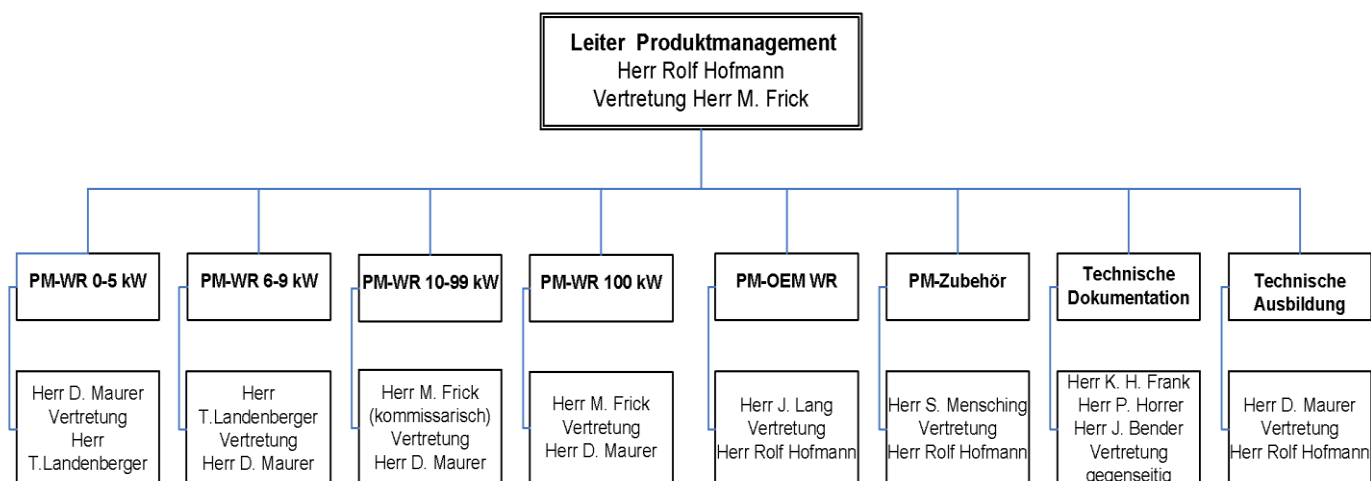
Leiter Produktmanagement
Herr Rolf Hofmann
Vertretung Herr M. Frick

PM-WR 0-5 kW

Herr D. Maurer
Vertretung
Herr
T.Landenberger

PM-WR 6-9 kW

Herr
T.Landenberger
Vertretung
Herr D. Maurer

PM-WR 10-99 kW

Herr M. Frick
(kommissarisch)
Vertretung
Herr D. Maurer

PM-WR 100 kW

Herr M. Frick
Vertretung
Herr D. Maurer

PM-OEM WR

Herr J. Lang
Vertretung
Herr Rolf Hofmann

PM-Zubehör

Herr S. Mensching
Vertretung
Herr Rolf Hofmann

Technische Dokumentation

Herr K. H. Frank
Herr P. Horrer
Herr J. Bender
Vertretung
gegenseitig

Technische Ausbildung

Herr D. Maurer
Vertretung
Herr Rolf Hofmann